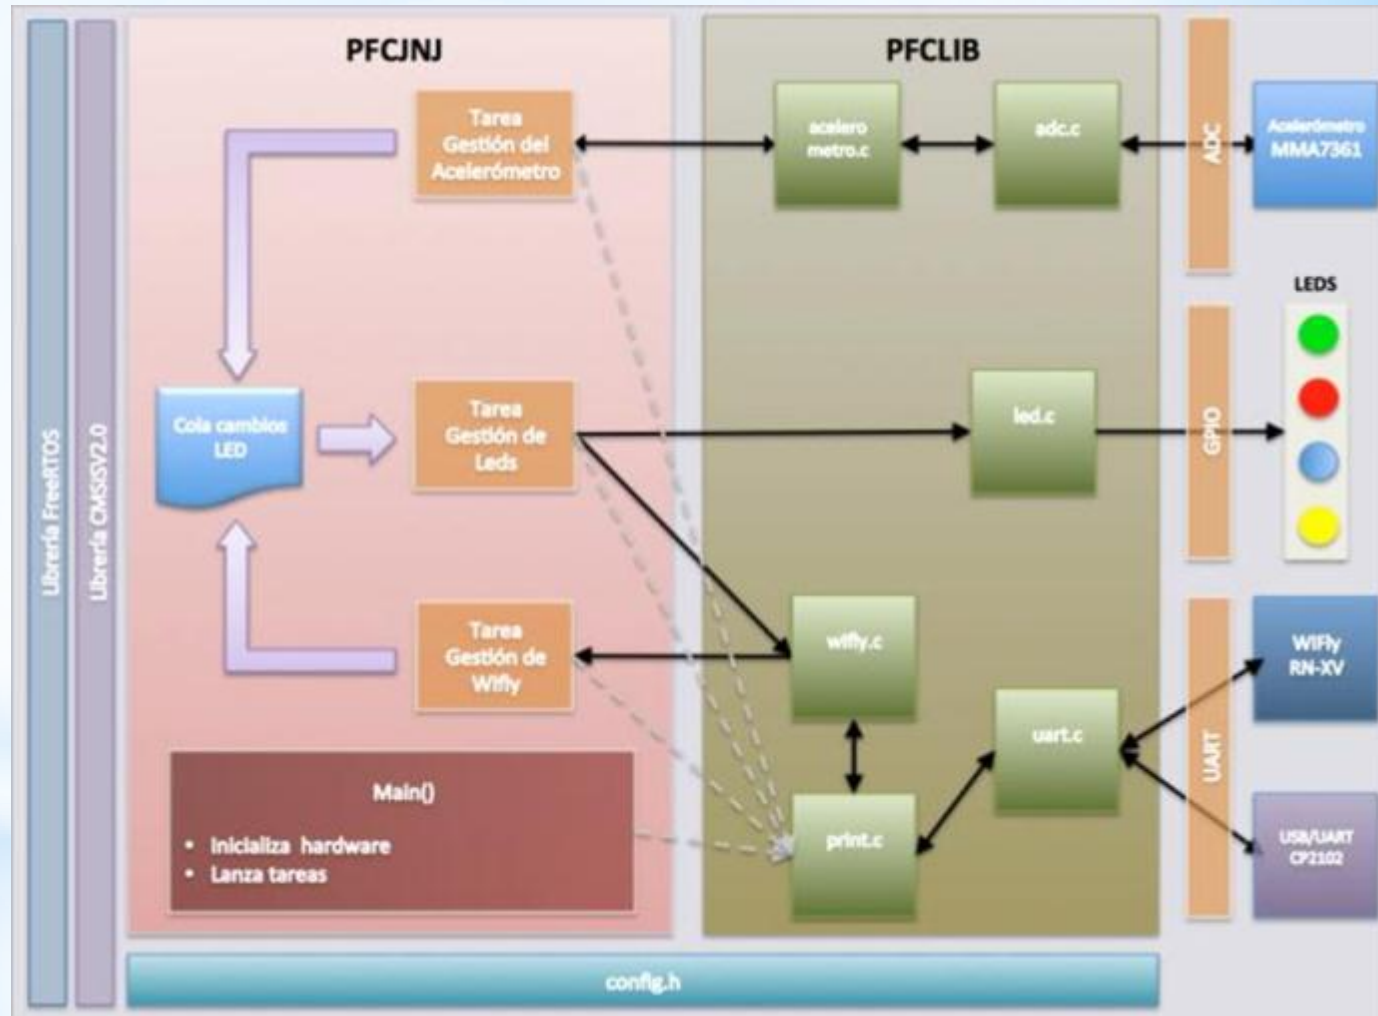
Librería FreeRTOS

Librería CMSISV2.0

PFCJNJ

Tarea Gestión del Acelerómetro

Cola cambios LED

Tarea Gestión de Leds

Tarea Gestión de Wifly

Main()

• Inicializa hardware
• Lanza tareas

PFCLIB

acelero metro.c

adc.c

led.c

wifly.c

uart.c

print.c

ADC

GPIO

UART

Acelerómetro MMA7361

LEDS

WiFly RN-XV

USB/UART CP2102

config.h